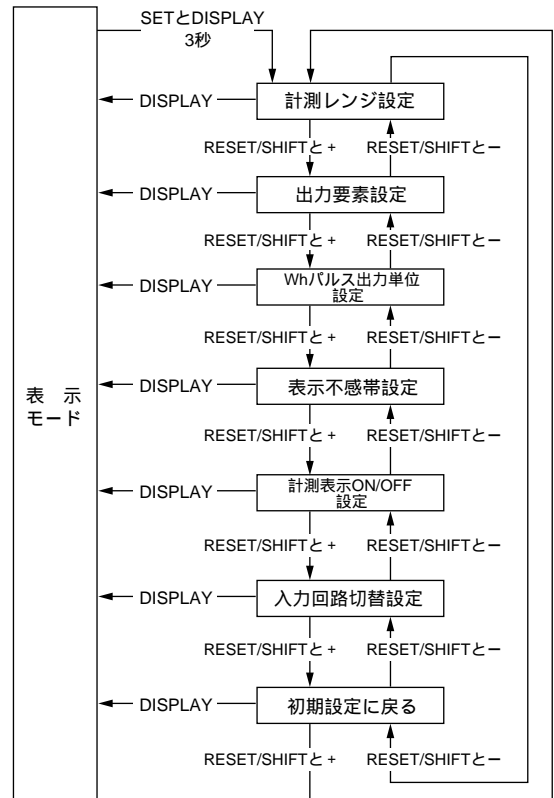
SETとDISPLAY
3秒

表 示
モード

DISPLAY
計測レンジ設定
RESET/SHIFTと +
RESET/SHIFTと−

DISPLAY
出力要素設定
RESET/SHIFTと +
RESET/SHIFTと−

DISPLAY
Whパルス出力単位設定
RESET/SHIFTと +
RESET/SHIFTと−

DISPLAY
表示不感帯設定
RESET/SHIFTと +
RESET/SHIFTと−

DISPLAY
計測表示ON/OFF設定
RESET/SHIFTと +
RESET/SHIFTと−

DISPLAY
入力回路切替設定
RESET/SHIFTと +
RESET/SHIFTと−

DISPLAY
初期設定に戻る
RESET/SHIFTと +
RESET/SHIFTと−